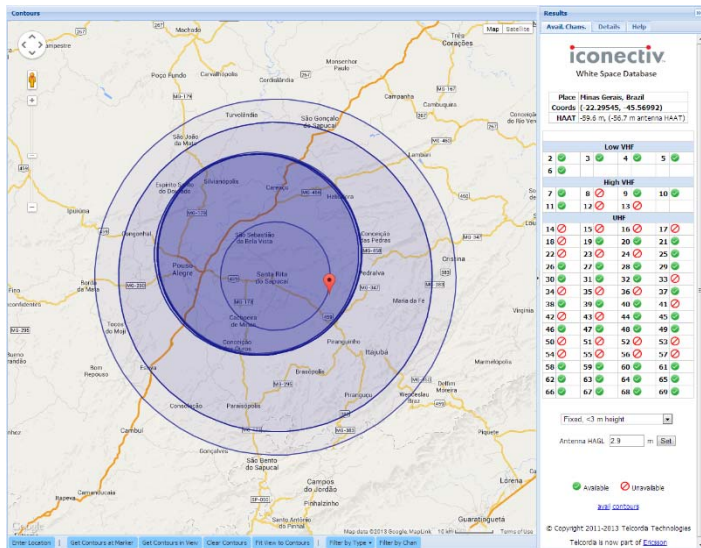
Contours

Map Satellite

Results

Avail. Chans. Details Help

iconectiv

White Space Database

| Place | Minas Gerais, Brazil |
|---|---|
| Coords | (-22.29545, -45.56992) |
| HAAT | -59.6 m, (-56.7 m antenna HAAT) |

Low VHF

| 2 | 3 | 4 | 5 |
|---|---|---|---|
| 6 | | | |

High VHF

| 7 | 8 | 9 | 10 |
|---|---|---|---|
| 11 | 12 | 13 | |

UHF

| 14 | 15 | 16 | 17 |
|---|---|---|---|
| 18 | 19 | 20 | 21 |
| 22 | 23 | 24 | 25 |
| 26 | 27 | 28 | 29 |
| 30 | 31 | 32 | 33 |
| 34 | 35 | 36 | 37 |
| 38 | 39 | 40 | 41 |
| 42 | 43 | 44 | 45 |
| 46 | 47 | 48 | 49 |
| 50 | 51 | 52 | 53 |
| 54 | 55 | 56 | 57 |
| 58 | 59 | 60 | 61 |
| 62 | 63 | 64 | 65 |
| 66 | 67 | 68 | 69 |

Fixed <3 m height

Antenna HAGL 2.9 m Set

Available Unavailable

avail contours

© Copyright 2011-2013 Telcordia Technologies

Telcordia is now part of Ericsson

Machado Três Corações Poço Fundo Carvalhópolis Cordislândia Monsenhor Paulo Campanha Turvolândia São Gonçalo do Sapucaí Cambuquira São João da Mata Lambari Espírito Santo do Dourado Silvianópolis Careaçu Heliodora Ipiúna Congonhal São Sebastião da Bela Vista Conceição das Pedras Pouso Alegre Santa Rita do Sapucaí Pedralva Borda da Mata Maria da Fé Tocos do Moji Cachoeira de Minas Conceição dos Ouros Piranguinho Bom Repouso Brazópolis Itajubá Marmelópolis Estiva Delfim Moreira Wenceslau Braz Consolação Paraisópolis Piranguçu Cambuí Gonçalves São Bento do Sapucaí Campos do Jordão Pinhalzinho Santo Antônio do Pinhal Lorena Guaratinguetá Camanducaia Pedra Bela Piquete Cruzeiro

Map data ©2013 Google, MapLink 10 km Terms of Use

Enter Location | Get Contours at Marker | Get Contours in View | Clear Contours | Fit View to Contours | Filter by Type | Filter by Chan